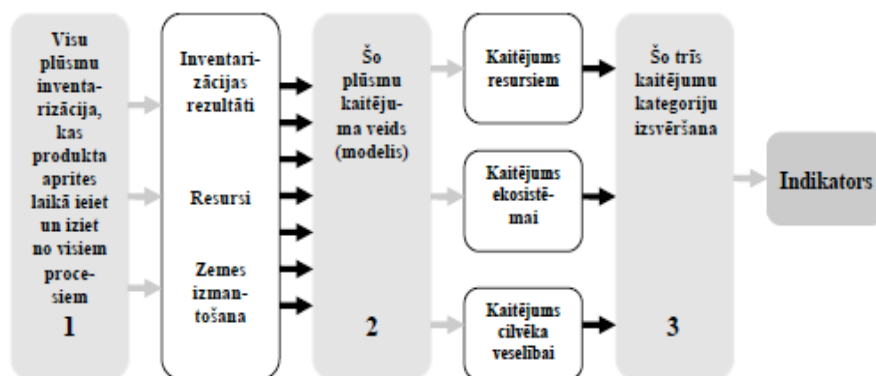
Visu plūsmu inventarizācija, kas produkta aprites laikā ieiet un iziet no visiem procesiem
1

Inventarizācijas rezultāti

Resursi

Zemes izmantošana

Šo plūsmu kaitējuma veids (modelis)
2

Kaitējums resursiem

Kaitējums ekosistēmai

Kaitējums cilvēka veselībai

Šo trīs kaitējumu kategoriju izsvēršana
3

Indikators